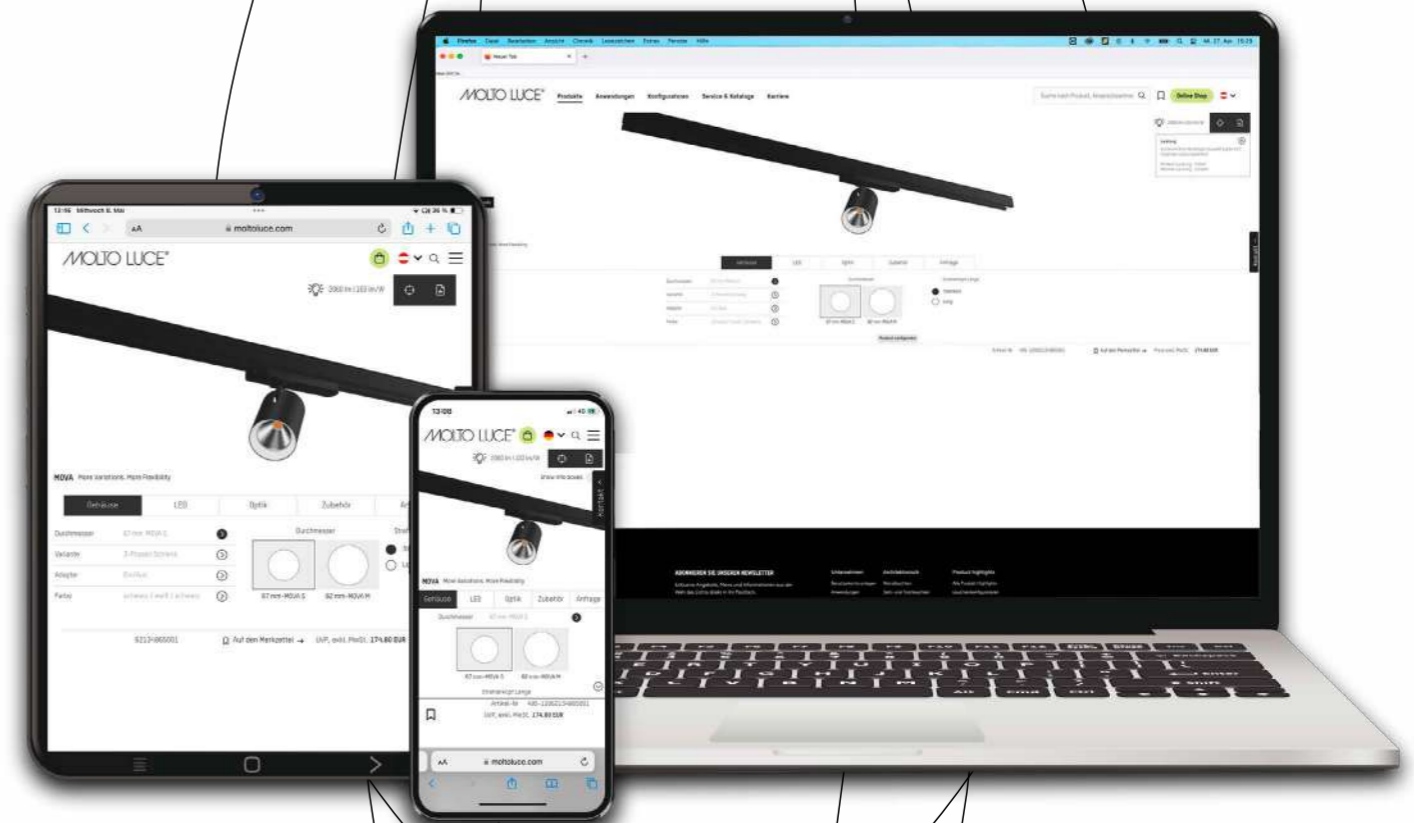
Firefox Datei Bearbeiten Ansicht Chronik Lesezeichen Extras Fenster Hilfe

Neuer Tab

MOLTO LUCE®

Produkte Anwendungen Konfiguratoren Service & Kataloge Karriere

Online Shop

Gehäuse LED Optik Zubehör Anfrage

Durchmesser Variante Adapter Farbe

Produkt zurücksetzen

Auf den Merkzettel

ABONNIEREN SIE UNSEREN NEWSLETTER

Unternehmen Architekturwelt Product highlights

12:56 Mittwoch 8. Mai

36 %

AA

moltoluce.com

MOLTO LUCE®

2060 lm | 102 lm/W

MOVA More Variations. More Flexibility

Gehäuse LED Optik Zubehör An

Durchmesser 67 mm-MOVA S

Variante 3-Phasen Schiene

Adapter Einflut

Farbe schwarz | weiß | schwarz

Durchmesser

67 mm-MOVA S 82 mm-MOVA M

Stre

6213-865001

Auf den Merkzettel

UVP, exkl. MwSt. 174.80 EUR

13:08

40

MOLTO LUCE®

2060 lm | 102 lm/W

Show Info boxes

Kontakt

MOVA More Variations. More Flexibility

Gehäuse LED Optik Zubehör Anfrage

Durchmesser 67 mm-MOVA S

67 mm-MOVA S 82 mm-MOVA M

Streulicht-Länge

Artikel-Nr. 495-1208213-865001

UVP, exkl. MwSt. 174.80 EUR

AA

moltoluce.com

alt cmd ctrl enter shift